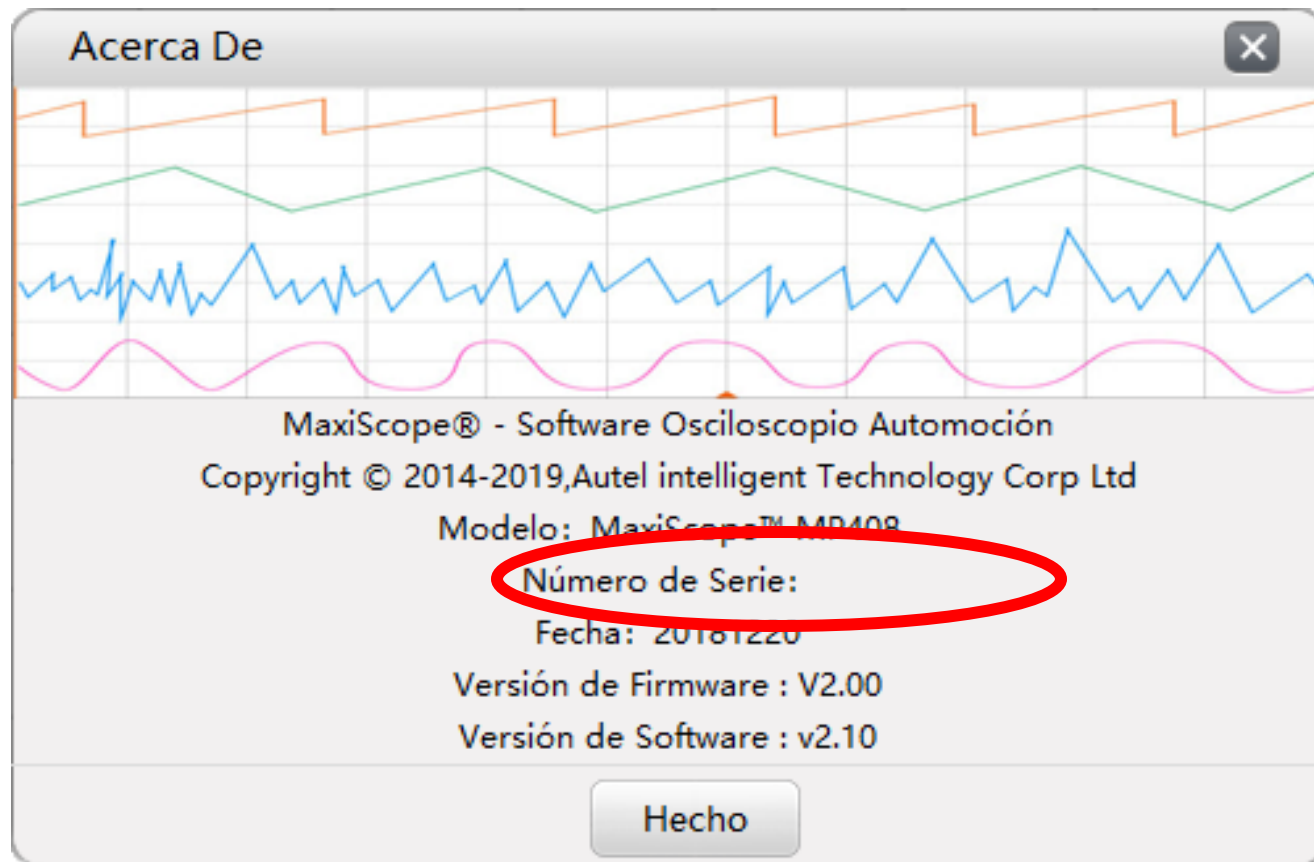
Acerca De

MaxiScope® - Software Osciloscopio Automoción

Copyright © 2014-2019,Autel intelligent Technology Corp Ltd

Modelo: MaxiScope™ MP408

Número de Serie:

Fecha: 20181220

Versión de Firmware : V2.00

Versión de Software : v2.10

Hecho